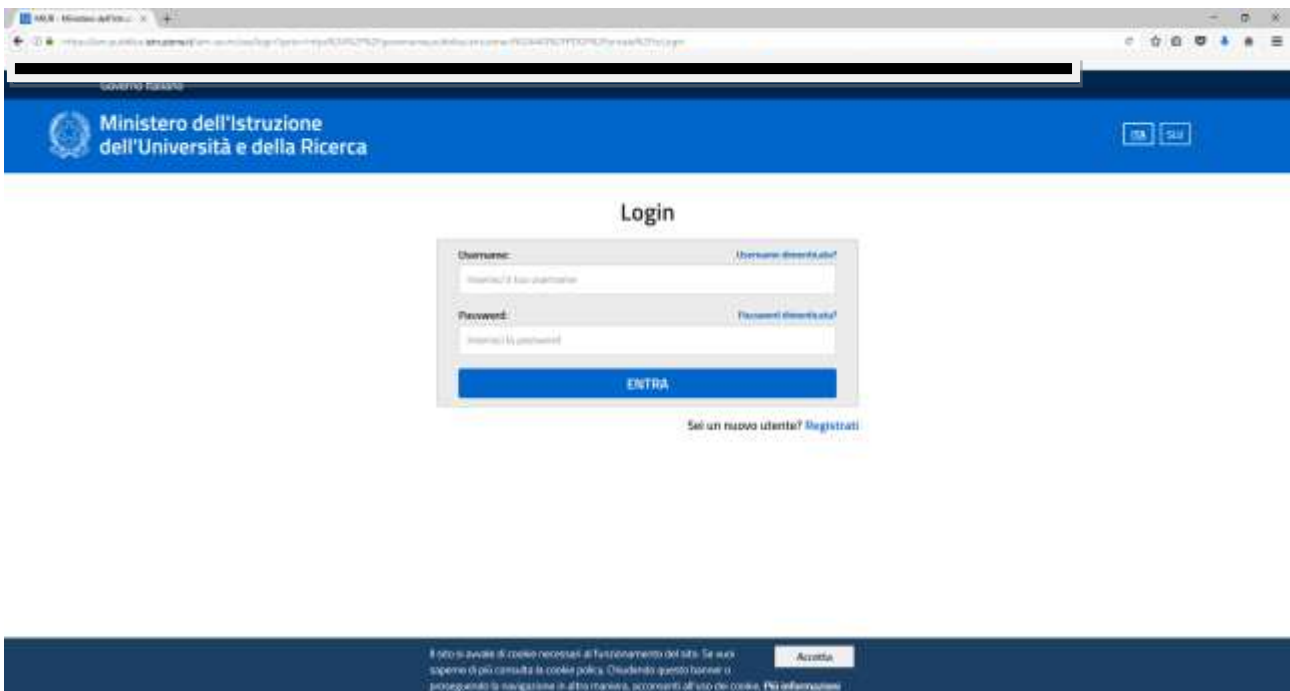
MIUR - Ministero dell'Istr... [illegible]

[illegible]

Governo Italiano

Ministero dell'Istruzione dell'Università e della Ricerca

ITA SLV

Login

Username: Username dimenticato?

Inserisci il tuo username

Password: Password dimenticata?

Inserisci la password

ENTRA

Sei un nuovo utente? Registrati

Il sito si avvale di cookie necessari al funzionamento del sito. Se vuoi saperne di più consulta la cookie policy. Chiudendo questo banner o proseguendo la navigazione in altra maniera, acconsenti all'uso dei cookie. Più informazioni

Accetta